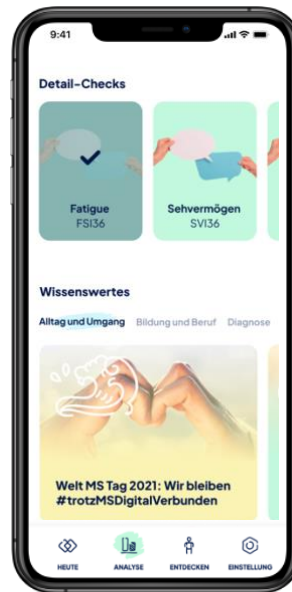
9:41

Detail-Checks

Fatigue
FSI36

Sehvermögen
SVI36

Wissenswertes

Alltag und Umgang Bildung und Beruf Diagnose

Welt MS Tag 2021: Wir bleiben #trotzMSDigitalVerbunden

HEUTE ANALYSE ENTDECKEN EINSTELLUNG